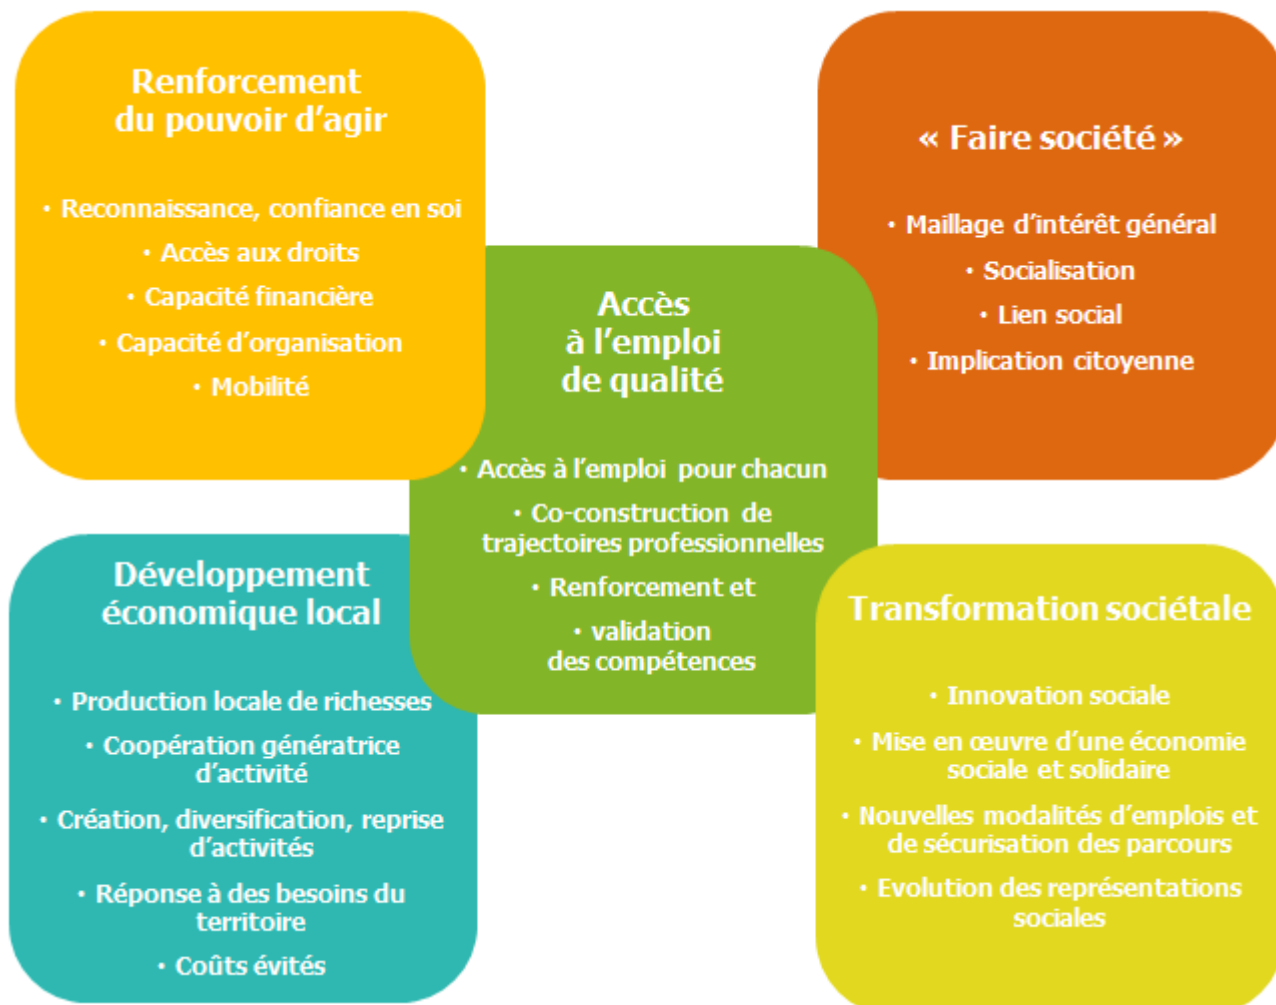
Renforcement du pouvoir d’agir

• Reconnaissance, confiance en soi
• Accès aux droits
• Capacité financière
• Capacité d’organisation
• Mobilité

« Faire société »

• Maillage d’intérêt général
• Socialisation
• Lien social
• Implication citoyenne

Accès à l’emploi de qualité

• Accès à l’emploi pour chacun
• Co-construction de trajectoires professionnelles
• Renforcement et
• validation des compétences

Développement économique local

• Production locale de richesses
• Coopération génératrice d’activité
• Création, diversification, reprise d’activités
• Réponse à des besoins du territoire
• Coûts évités

Transformation sociétale

• Innovation sociale
• Mise en œuvre d’une économie sociale et solidaire
• Nouvelles modalités d’emplois et de sécurisation des parcours
• Evolution des représentations sociales